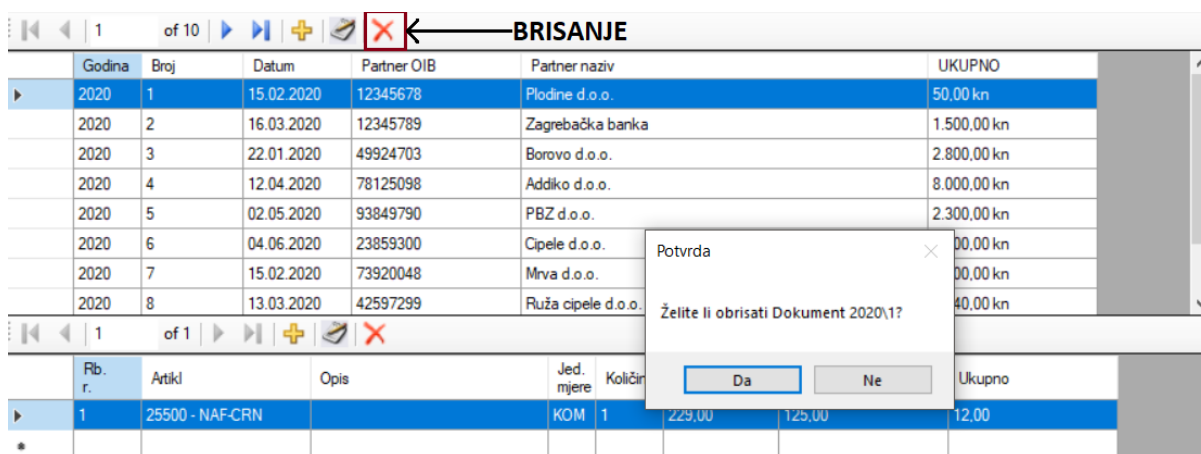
1 of 10 BRISANJE

| | Godina | Broj | Datum | Partner OIB | Partner naziv | UKUPNO |
|---|---|---|---|---|---|---|
| ▸ | 2020 | 1 | 15.02.2020 | 12345678 | Plodine d.o.o. | 50,00 kn |
| | 2020 | 2 | 16.03.2020 | 12345789 | Zagrebačka banka | 1.500,00 kn |
| | 2020 | 3 | 22.01.2020 | 49924703 | Borovo d.o.o. | 2.800,00 kn |
| | 2020 | 4 | 12.04.2020 | 78125098 | Addiko d.o.o. | 8.000,00 kn |
| | 2020 | 5 | 02.05.2020 | 93849790 | PBZ d.o.o. | 2.300,00 kn |
| | 2020 | 6 | 04.06.2020 | 23859300 | Cipele d.o.o. | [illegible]00,00 kn |
| | 2020 | 7 | 15.02.2020 | 73920048 | Mrva d.o.o. | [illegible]00,00 kn |
| | 2020 | 8 | 13.03.2020 | 42597299 | Ruža cipele d.o.o. | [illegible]40,00 kn |

Potvrda

Želite li obrisati Dokument 2020\1?

Da Ne

1 of 1

| | Rb. r. | Artikl | Opis | Jed. mjere | Količin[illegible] | | | Ukupno |
|---|---|---|---|---|---|---|---|---|
| ▸ | 1 | 25500 - NAF-CRN | | KOM | 1 | 229,00 | 125,00 | 12,00 |
| * | | | | | | | | |